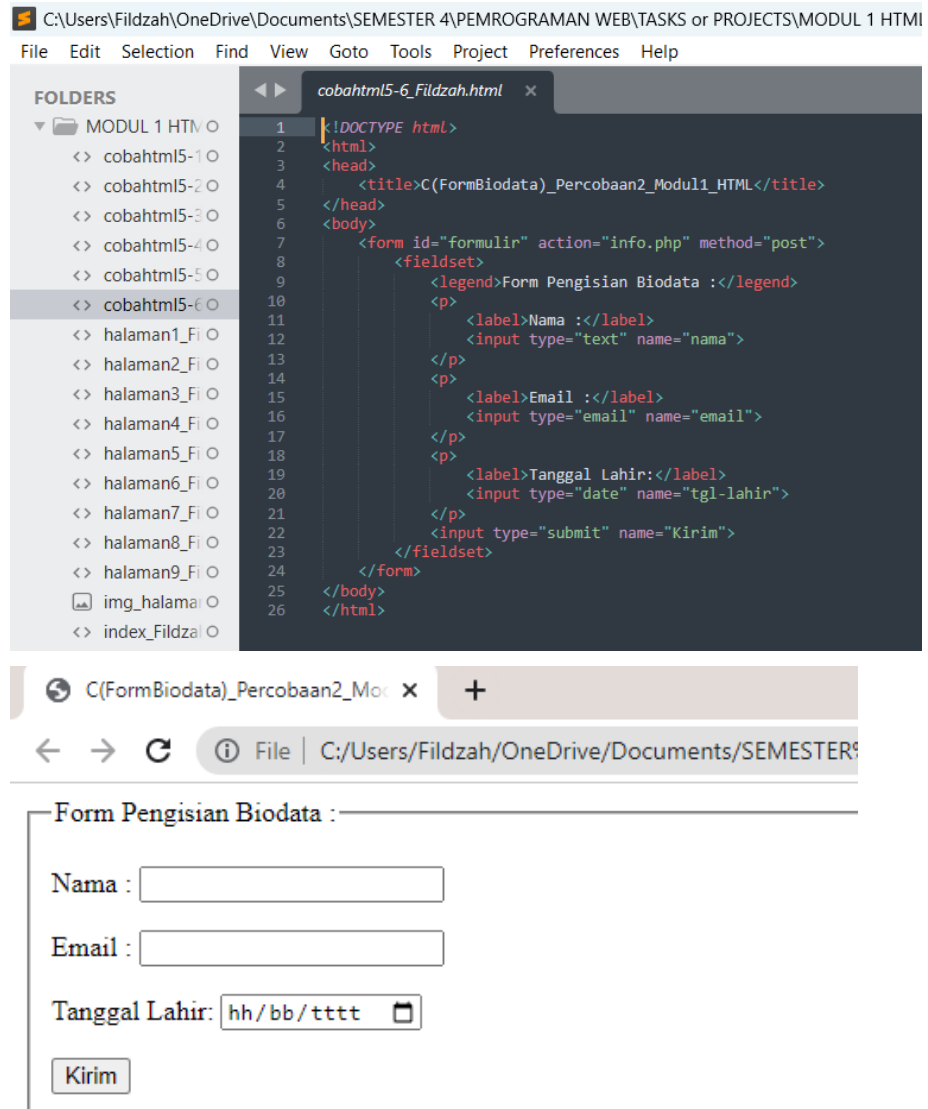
C:\Users\Fildzah\OneDrive\Documents\SEMESTER 4\PEMROGRAMAN WEB\TASKS or PROJECTS\MODUL 1 HTML

File Edit Selection Find View Goto Tools Project Preferences Help

FOLDERS
MODUL 1 HTM
cobahtml5-1
cobahtml5-2
cobahtml5-3
cobahtml5-4
cobahtml5-5
cobahtml5-6
halaman1_Fi
halaman2_Fi
halaman3_Fi
halaman4_Fi
halaman5_Fi
halaman6_Fi
halaman7_Fi
halaman8_Fi
halaman9_Fi
img_halama
index_Fildza

cobahtml5-6_Fildzah.html ×

1 <!DOCTYPE html>
2 <html>
3 <head>
4 <title>C(FormBiodata)_Percobaan2_Modul1_HTML</title>
5 </head>
6 <body>
7 <form id="formulir" action="info.php" method="post">
8 <fieldset>
9 <legend>Form Pengisian Biodata :</legend>
10 <p>
11 <label>Nama :</label>
12 <input type="text" name="nama">
13 </p>
14 <p>
15 <label>Email :</label>
16 <input type="email" name="email">
17 </p>
18 <p>
19 <label>Tanggal Lahir:</label>
20 <input type="date" name="tgl-lahir">
21 </p>
22 <input type="submit" name="Kirim">
23 </fieldset>
24 </form>
25 </body>
26 </html>

C(FormBiodata)_Percobaan2_Mo ×  +

File | C:/Users/Fildzah/OneDrive/Documents/SEMESTER

Form Pengisian Biodata :

Nama :

Email :

Tanggal Lahir: hh/bb/tttt

Kirim